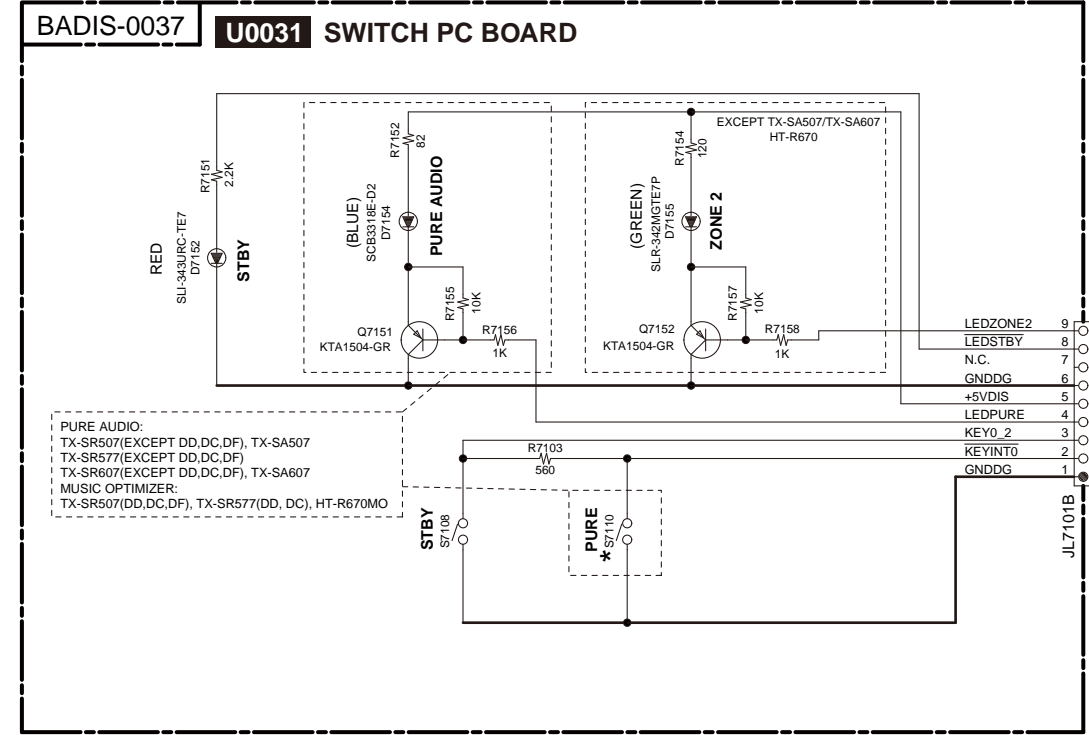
BADIS-0037

U0031 SWITCH PC BOARD

EXCEPT TX-SA507/TX-SA607
HT-R670

R7151
2.2K

RED
SLI-343URC-TE7
D7152
STBY

R7152
82

(BLUE)
SCB3318E-D2
D7154
PURE AUDIO

R7155
10K

Q7151
KTA1504-GR

R7156
1K

R7154
120

(GREEN)
SLR-342MGTE7P
D7155
ZONE 2

R7157
10K

Q7152
KTA1504-GR

R7158
1K

LEDZONE2 9
LEDSTBY 8
N.C. 7
GNDDG 6
+5VDIS 5
LEDPURE 4
KEY0_2 3
$\overline{\text{KEYINT0}}$ 2
GNDDG 1

JL7101B

PURE AUDIO:
TX-SR507(EXCEPT DD,DC,DF), TX-SA507
TX-SR577(EXCEPT DD,DC,DF)
TX-SR607(EXCEPT DD,DC,DF), TX-SA607
MUSIC OPTIMIZER:
TX-SR507(DD,DC,DF), TX-SR577(DD, DC), HT-R670MO

R7103
560

STBY
S7108

PURE
* S7110